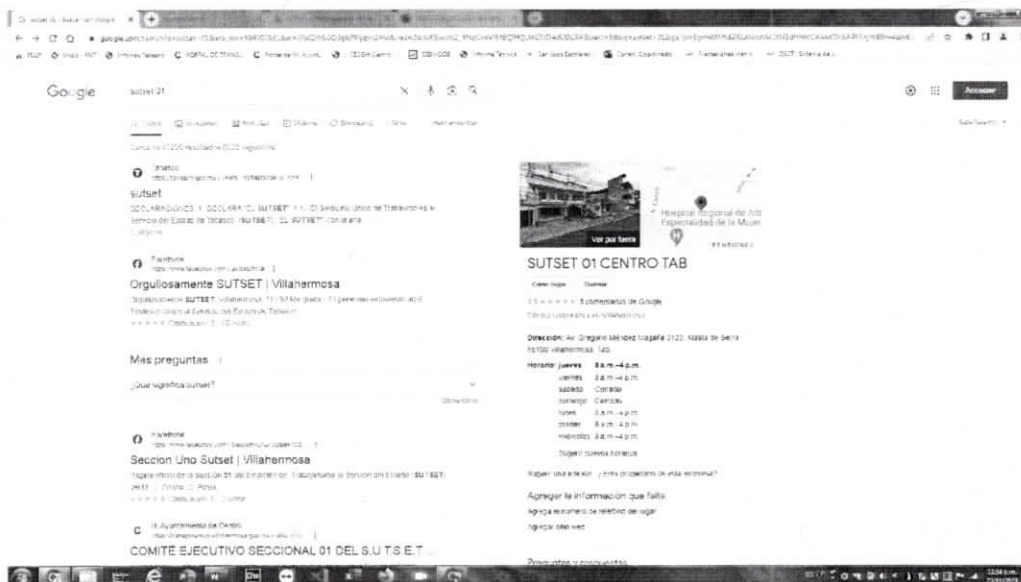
Google

sutset 01

Acceder

sutset

Orgullosamente SUTSET | Villahermosa

Mas preguntas

¿Qué significa sutset?

Seccion Uno Sutset | Villahermosa

COMITÉ EJECUTIVO SECCIONAL 01 DEL S.U.T.S.E.T ...

Hospital Regional de Alta Especialidad de la Mujer

Ver por fuera

SUTSET 01 CENTRO TAB

Dirección: Av. Gregorio Méndez Magaña 2122, Atasta de Serra, 86100 Villahermosa, Tab.

Horario: jueves 8 a.m.–4 p.m.
viernes 8 a.m.–4 p.m.
sábado Cerrado
domingo Cerrado
lunes 8 a.m.–4 p.m.
martes 8 a.m.–4 p.m.
miércoles 8 a.m.–4 p.m.

Sugerir nuevos horarios

Agregar la información que falta

Agregar sitio web